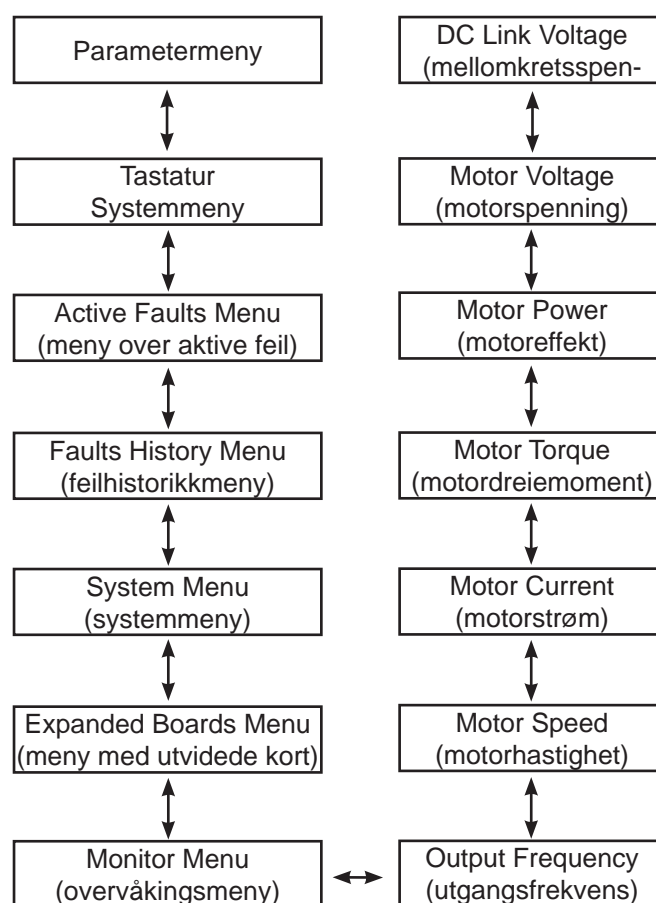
Parametermeny

Tastatur Systemmeny

Active Faults Menu (meny over aktive feil)

Faults History Menu (feilhistorikkmeny)

System Menu (systemmeny)

Expanded Boards Menu (meny med utvidede kort)

Monitor Menu (overvåkingsmeny)

DC Link Voltage (mellomkretsspen-

Motor Voltage (motorspenning)

Motor Power (motoreffekt)

Motor Torque (motordreiemoment)

Motor Current (motorstrøm)

Motor Speed (motorhastighet)

Output Frequency (utgangsfrekvens)